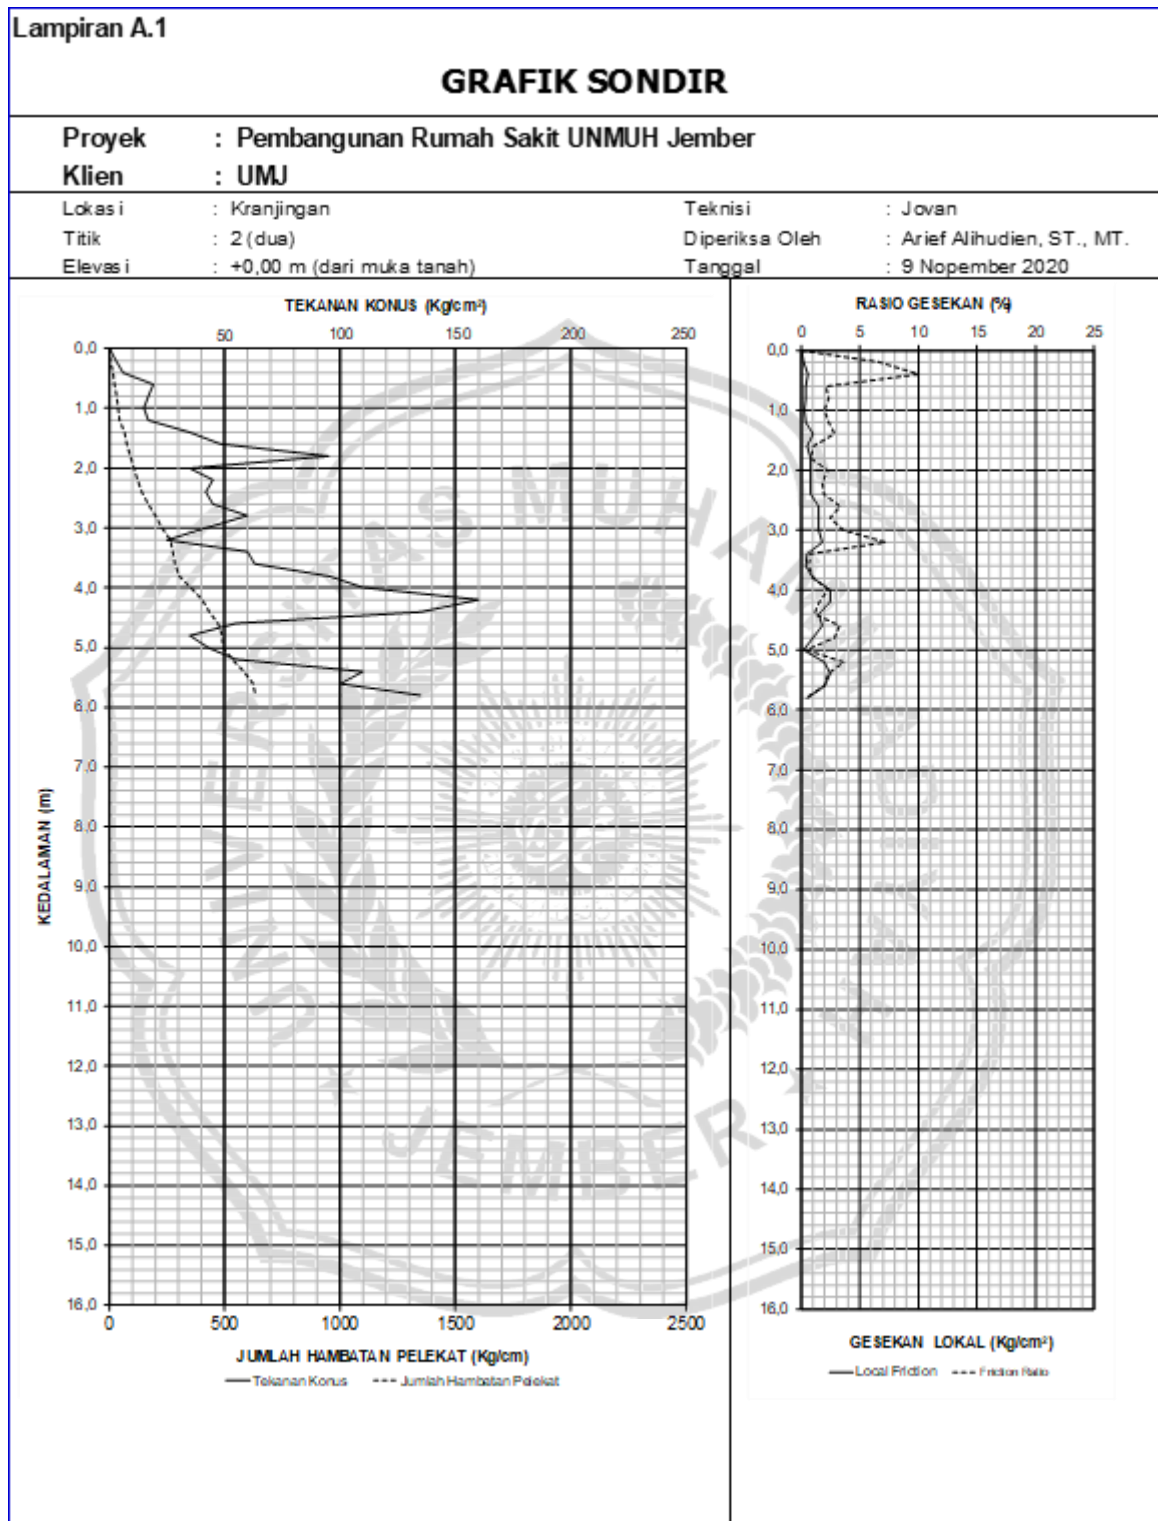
Lampiran A.1

GRAFIK SONDIR

Proyek : Pembangunan Rumah Sakit UNMUH Jember
Klien : UMJ

Lokasi : Kranjingan
Titik : 2 (dua)
Elevasi : +0,00 m (dari muka tanah)

Teknisi : Jovan
Diperiksa Oleh : Arief Alihudien, ST., MT.
Tanggal : 9 Nopember 2020

TEKANAN KONUS (Kg/cm²)
50 100 150 200 250

0,0
1,0
2,0
3,0
4,0
5,0
6,0
7,0
8,0
9,0
10,0
11,0
12,0
13,0
14,0
15,0
16,0

KEDALAMAN (m)

0 500 1000 1500 2000 2500

JUMLAH HAMBATAN PELEKAT (Kg/cm)

Tekanan Konus
Jumlah Hambatan Pelekat

RASIO GESEKAN (%)
0 5 10 15 20 25

0,0
1,0
2,0
3,0
4,0
5,0
6,0
7,0
8,0
9,0
10,0
11,0
12,0
13,0
14,0
15,0
16,0

GESEKAN LOKAL (Kg/cm²)

Local Friction
Friction Ratio

UNIVERSITAS MUHAMMADIYAH JEMBER